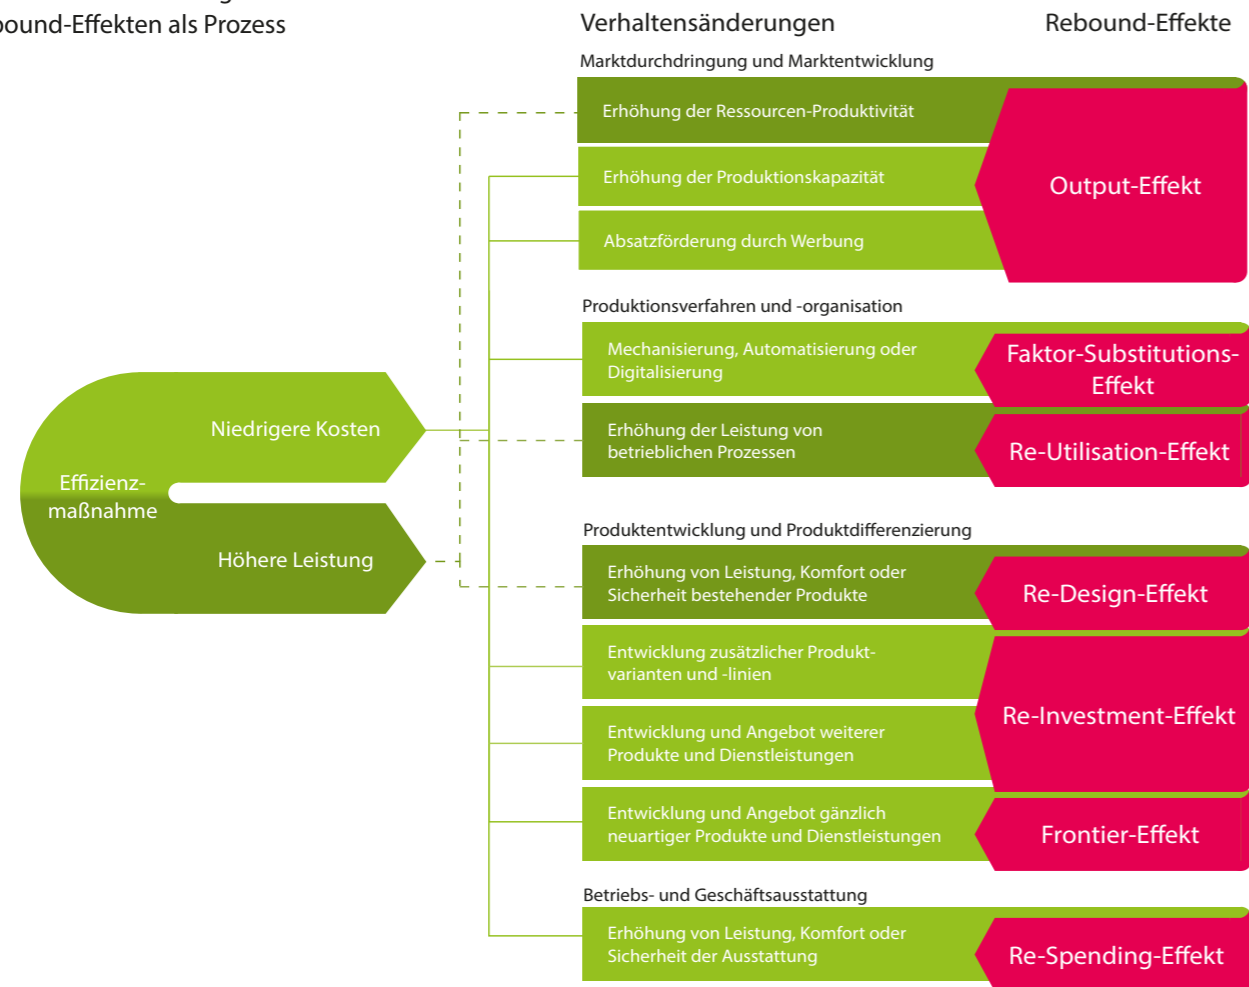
bound-Effekten als Prozess

Verhaltensänderungen

Rebound-Effekte

Marktdurchdringung und Marktentwicklung

Erhöhung der Ressourcen-Produktivität

Erhöhung der Produktionskapazität

Absatzförderung durch Werbung

Output-Effekt

Produktionsverfahren und -organisation

Mechanisierung, Automatisierung oder Digitalisierung

Faktor-Substitutions-Effekt

Erhöhung der Leistung von betrieblichen Prozessen

Re-Utilisation-Effekt

Effizienz-maßnahme

Niedrigere Kosten

Höhere Leistung

Produktentwicklung und Produktdifferenzierung

Erhöhung von Leistung, Komfort oder Sicherheit bestehender Produkte

Re-Design-Effekt

Entwicklung zusätzlicher Produktvarianten und -linien

Entwicklung und Angebot weiterer Produkte und Dienstleistungen

Re-Investment-Effekt

Entwicklung und Angebot gänzlich neuartiger Produkte und Dienstleistungen

Frontier-Effekt

Betriebs- und Geschäftsausstattung

Erhöhung von Leistung, Komfort oder Sicherheit der Ausstattung

Re-Spending-Effekt